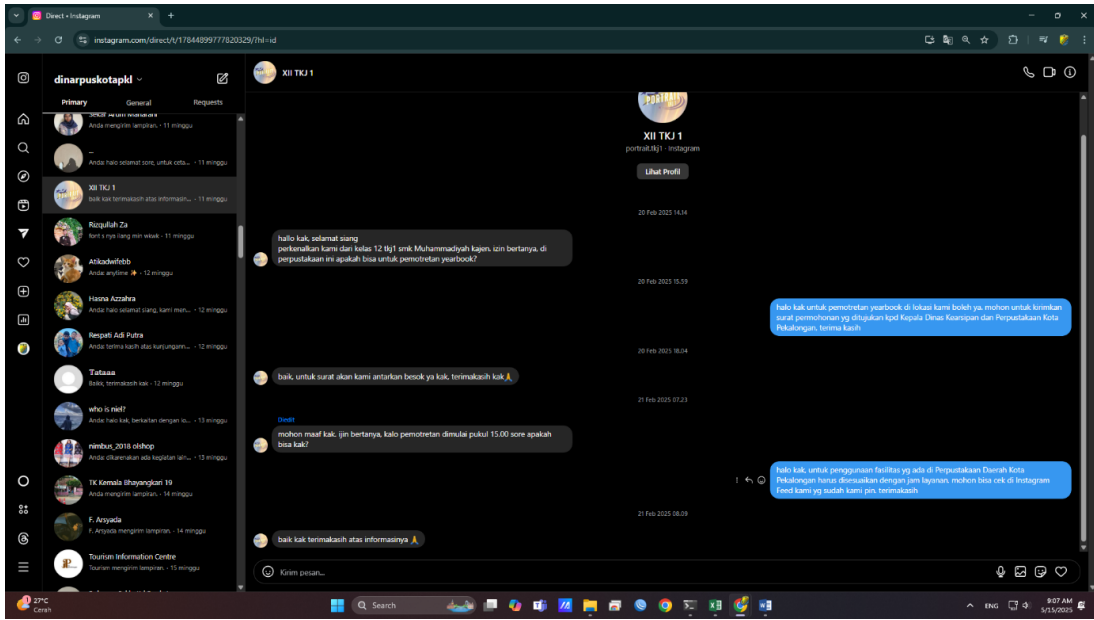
Direct • Instagram
instagram.com/direct/t/17844899777820329/?hl=id

dinarpuskotapkl
Primary General Requests

Sekar Arum Maharani
Anda mengirim lampiran. · 11 minggu

_
Anda: halo selamat sore, untuk ceta... · 11 minggu

XII TKJ 1
baik kak terimakasih atas informasi... · 11 minggu

Rizqullah Za
font s nya liang min wkwk · 11 minggu

Atikadwifebb
Anda: anytime ✨ · 12 minggu

Hasna Azzahra
Anda: halo selamat siang, kami men... · 12 minggu

Respati Adi Putra
Anda: terima kasih atas kunjungann... · 12 minggu

Tataaa
Baiiik, terimakasih kak · 12 minggu

who is niel?
Anda: halo kak, berkaitan dengan io... · 13 minggu

nimbus_2018 olshop
Anda: dikarenakan ada keplatan lain... · 13 minggu

TK Kemala Bhayangkari 19
Anda mengirim lampiran. · 14 minggu

F. Arsyada
F. Arsyada mengirim lampiran. · 14 minggu

Tourism Information Centre
Tourism mengirim lampiran. · 15 minggu

XII TKJ 1

XII TKJ 1
portrait.tkj1 · Instagram
Lihat Profil

20 Feb 2025 14.14

hallo kak, selamat siang
perkenalkan kami dari kelas 12 tkj1 smk Muhammadiyah kajen. izin bertanya, di perpustakaan ini apakah bisa untuk pemotretan yearbook?

20 Feb 2025 15.59

halo kak untuk pemotretan yearbook di lokasi kami boleh ya. mohon untuk kirimkan surat permohonan yg ditujukan kpd Kepala Dinas Kearsipan dan Perpustakaan Kota Pekalongan. terima kasih

20 Feb 2025 18.04

baik, untuk surat akan kami antarkan besok ya kak, terimakasih kak🙏

21 Feb 2025 07.23

Diedit
mohon maaf kak. ijin bertanya, kalo pemotretan dimulai pukul 15.00 sore apakah bisa kak?

halo kak, untuk penggunaan fasilitas yg ada di Perpustakaan Daerah Kota Pekalongan harus disesuaikan dengan jam layanan. mohon bisa cek di Instagram Feed kami yg sudah kami pin. terimakasih

21 Feb 2025 08.09

baik kak terimakasih atas informasinya🙏

Kirim pesan...

27°C
Cerah
Search
ENG
9:07 AM
5/15/2025